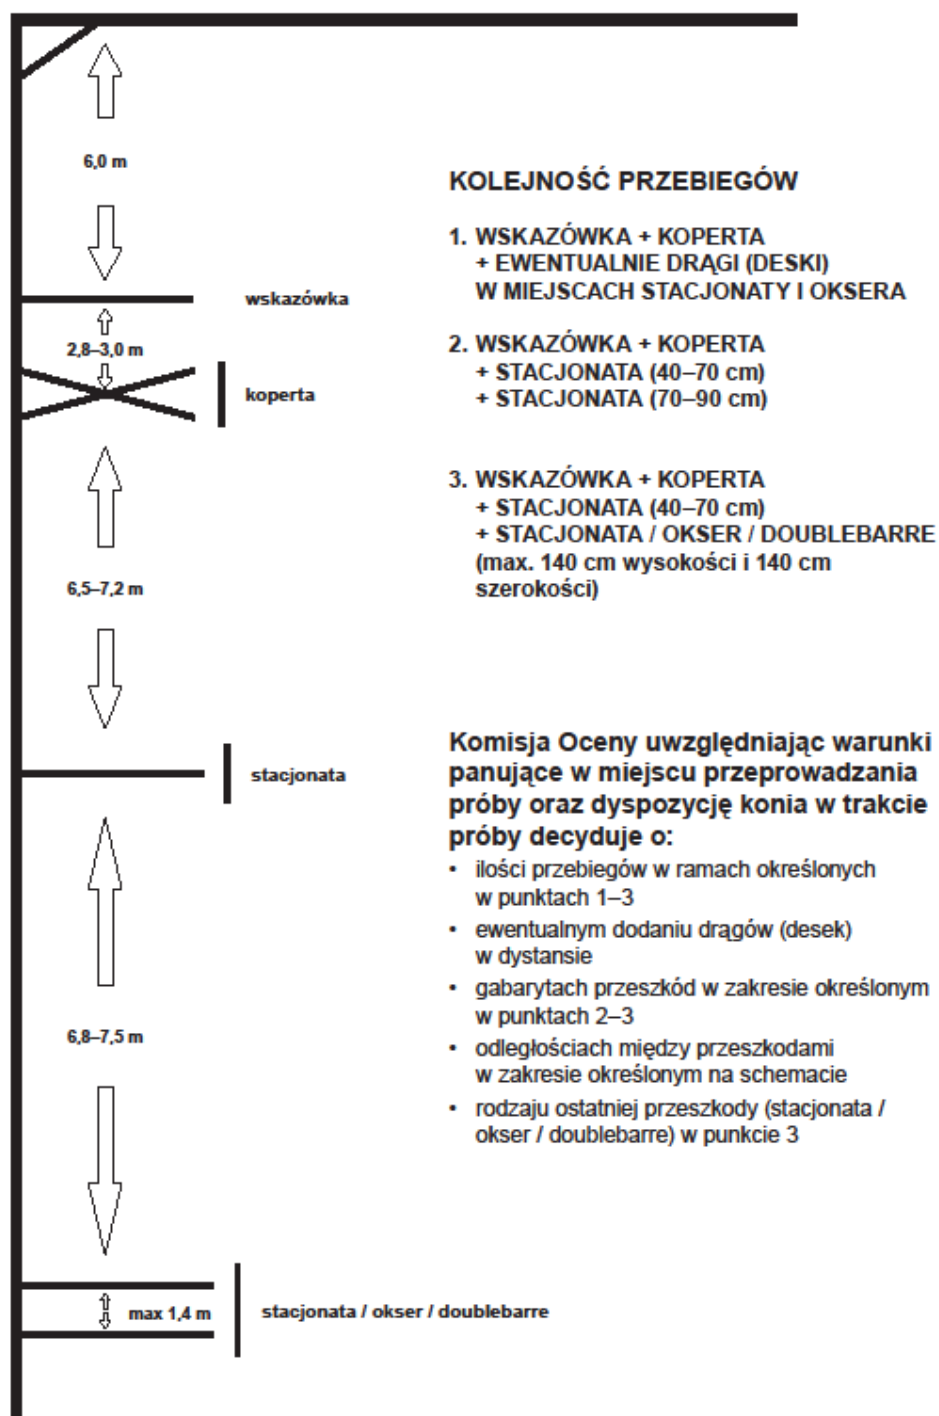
6,0 m

wskazówka

2,8–3,0 m

koperta

6,5–7,2 m

stacjonata

6,8–7,5 m

max 1,4 m

stacjonata / okser / doublebarre

KOLEJNOŚĆ PRZEBIEGÓW

1. WSKAZÓWKA + KOPERTA + EWENTUALNIE DRĄGI (DESKI) W MIEJSCACH STACJONATY I OKSERA

2. WSKAZÓWKA + KOPERTA + STACJONATA (40–70 cm) + STACJONATA (70–90 cm)

3. WSKAZÓWKA + KOPERTA + STACJONATA (40–70 cm) + STACJONATA / OKSER / DOUBLEBARRE (max. 140 cm wysokości i 140 cm szerokości)

Komisja Oceny uwzględniając warunki panujące w miejscu przeprowadzania próby oraz dyspozycję konia w trakcie próby decyduje o:

• ilości przebiegów w ramach określonych w punktach 1–3
• ewentualnym dodaniu drągów (desek) w dystansie
• gabarytach przeszkód w zakresie określonym w punktach 2–3
• odległościach między przeszkodami w zakresie określonym na schemacie
• rodzaju ostatniej przeszkody (stacjonata / okser / doublebarre) w punkcie 3